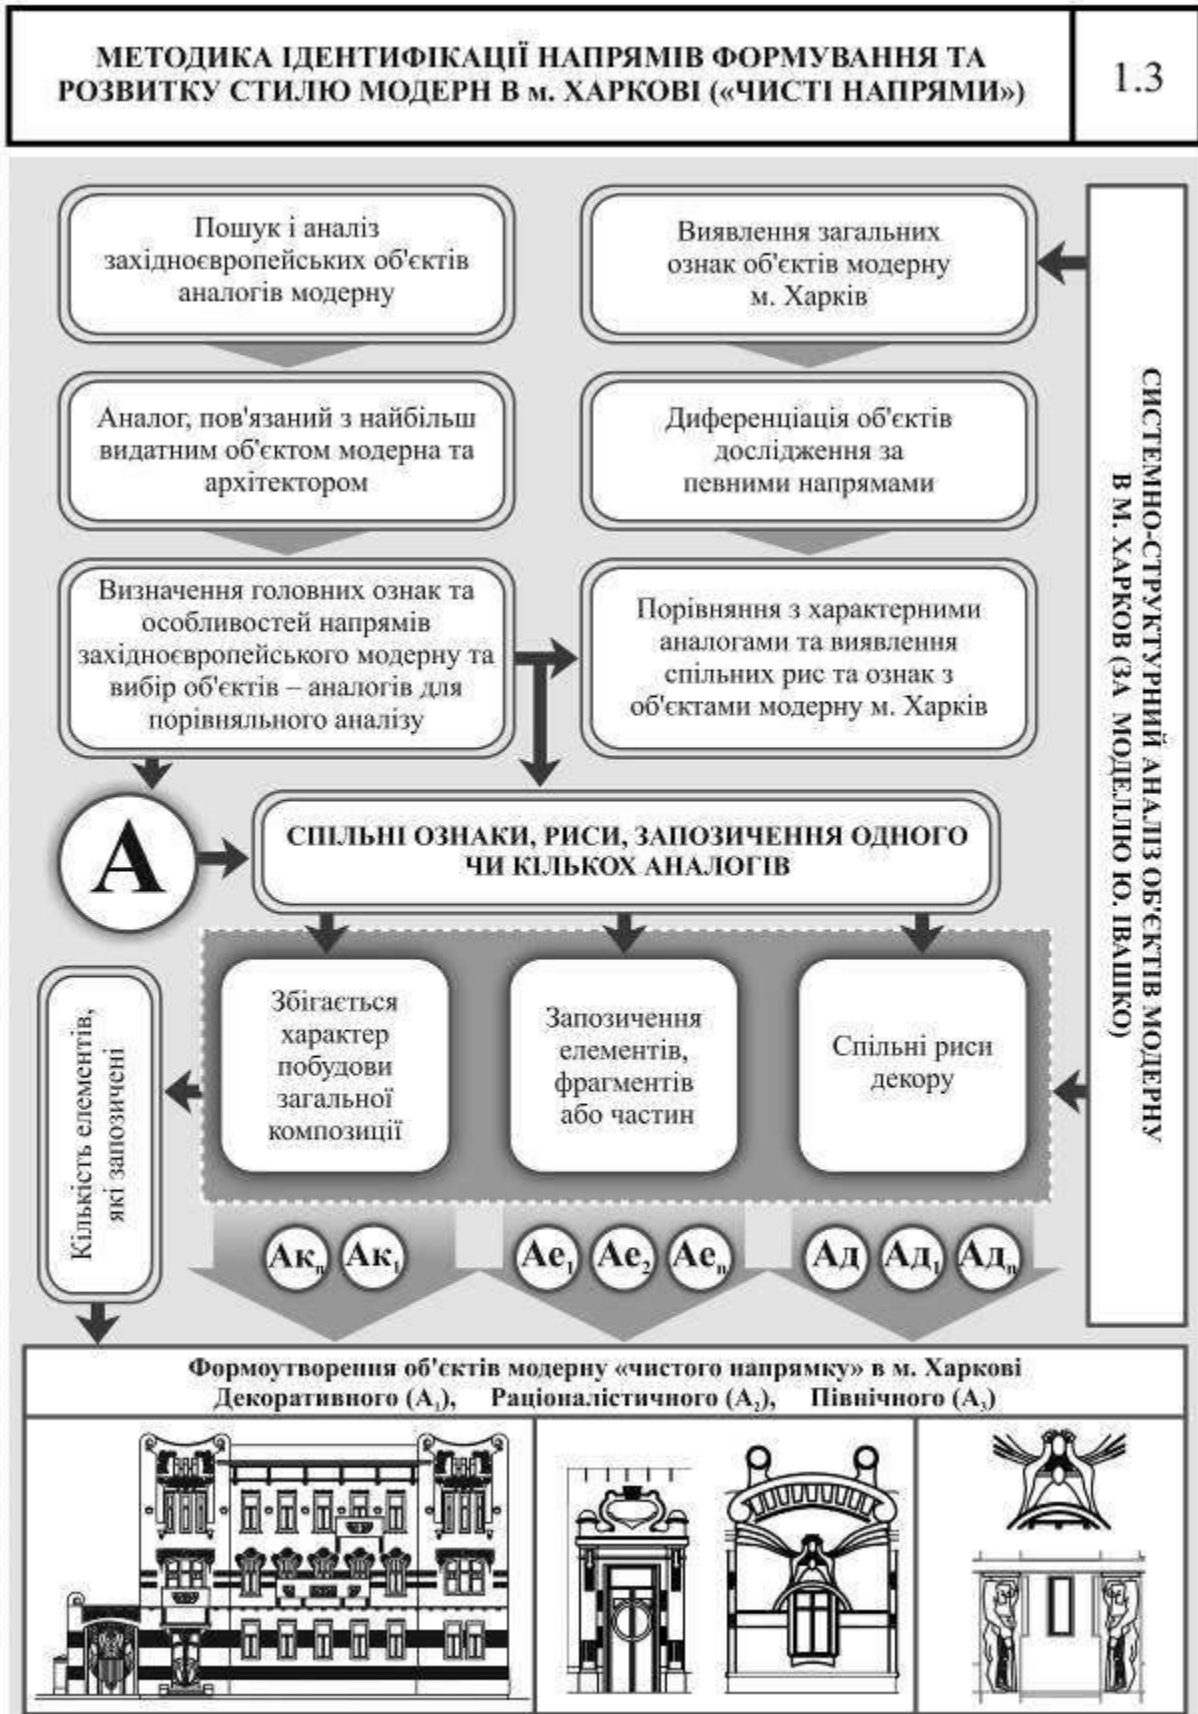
МЕТОДИКА ІДЕНТИФІКАЦІЇ НАПРЯМІВ ФОРМУВАННЯ ТА РОЗВИТКУ СТИЛЮ МОДЕРН В м. ХАРКОВІ («ЧИСТІ НАПРЯМИ»)

1.3

Пошук і аналіз західноєвропейських об'єктів аналогів модерну

Виявлення загальних ознак об'єктів модерну м. Харків

Аналог, пов'язаний з найбільш видатним об'єктом модерна та архітектором

Диференціація об'єктів дослідження за певними напрямами

Визначення головних ознак та особливостей напрямів західноєвропейського модерну та вибір об'єктів – аналогів для порівняльного аналізу

Порівняння з характерними аналогами та виявлення спільних рис та ознак з об'єктами модерну м. Харків

СИСТЕМНО-СТРУКТУРНИЙ АНАЛІЗ ОБ'ЄКТІВ МОДЕРНУ В М. ХАРКОВ (ЗА МОДЕЛЛЮ Ю. ІВАШКО)

А

СПІЛЬНІ ОЗНАКИ, РИСИ, ЗАПОЗИЧЕННЯ ОДНОГО ЧИ КІЛЬКОХ АНАЛОГІВ

Кількість елементів, які запозичені

Збігається характер побудови загальної композиції

Запозичення елементів, фрагментів або частин

Спільні риси декору

$Ак_n$ $Ак_1$ $Ае_1$ $Ае_2$ $Ае_n$ Ад $Ад_1$ $Ад_n$

Формоутворення об'єктів модерну «чистого напрямку» в м. Харкові
Декоративного ($А_1$), Раціоналістичного ($А_2$), Північного ($А_3$)